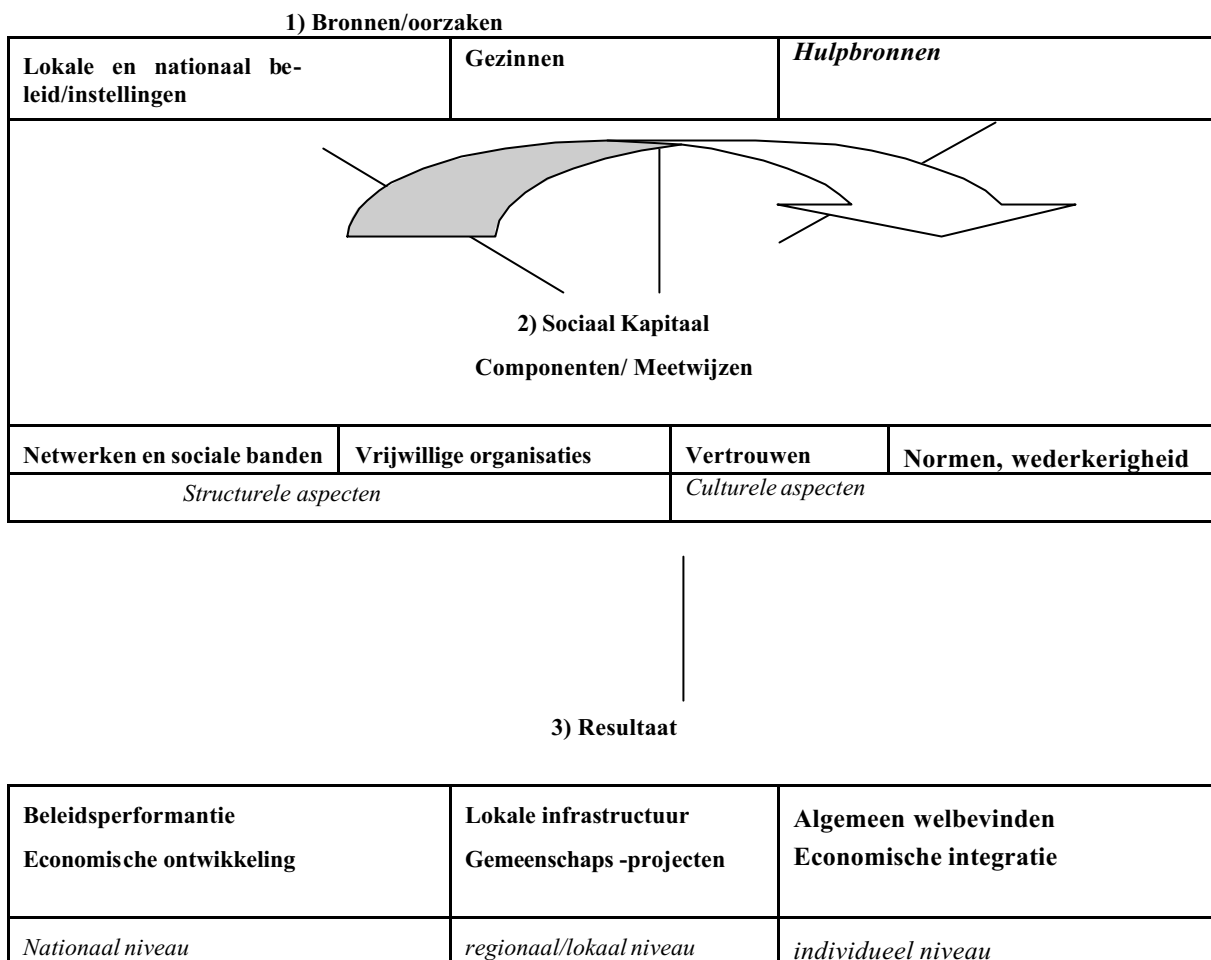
1) Bronnen/oorzaken

| Lokale en nationaal beleid/instellingen | Gezinnen | *Hulpbronnen* |
|---|---|---|

2) Sociaal Kapitaal

Componenten/ Meetwijzen

| Netwerken en sociale banden | Vrijwillige organisaties | Vertrouwen | Normen, wederkerigheid |
|---|---|---|---|
| *Structurele aspecten* | | *Culturele aspecten* | |

3) Resultaat

| Beleidsperformantie Economische ontwikkeling | Lokale infrastructuur Gemeenschaps -projecten | Algemeen welbevinden Economische integratie |
|---|---|---|
| *Nationaal niveau* | *regionaal/lokaal niveau* | *individueel niveau* |